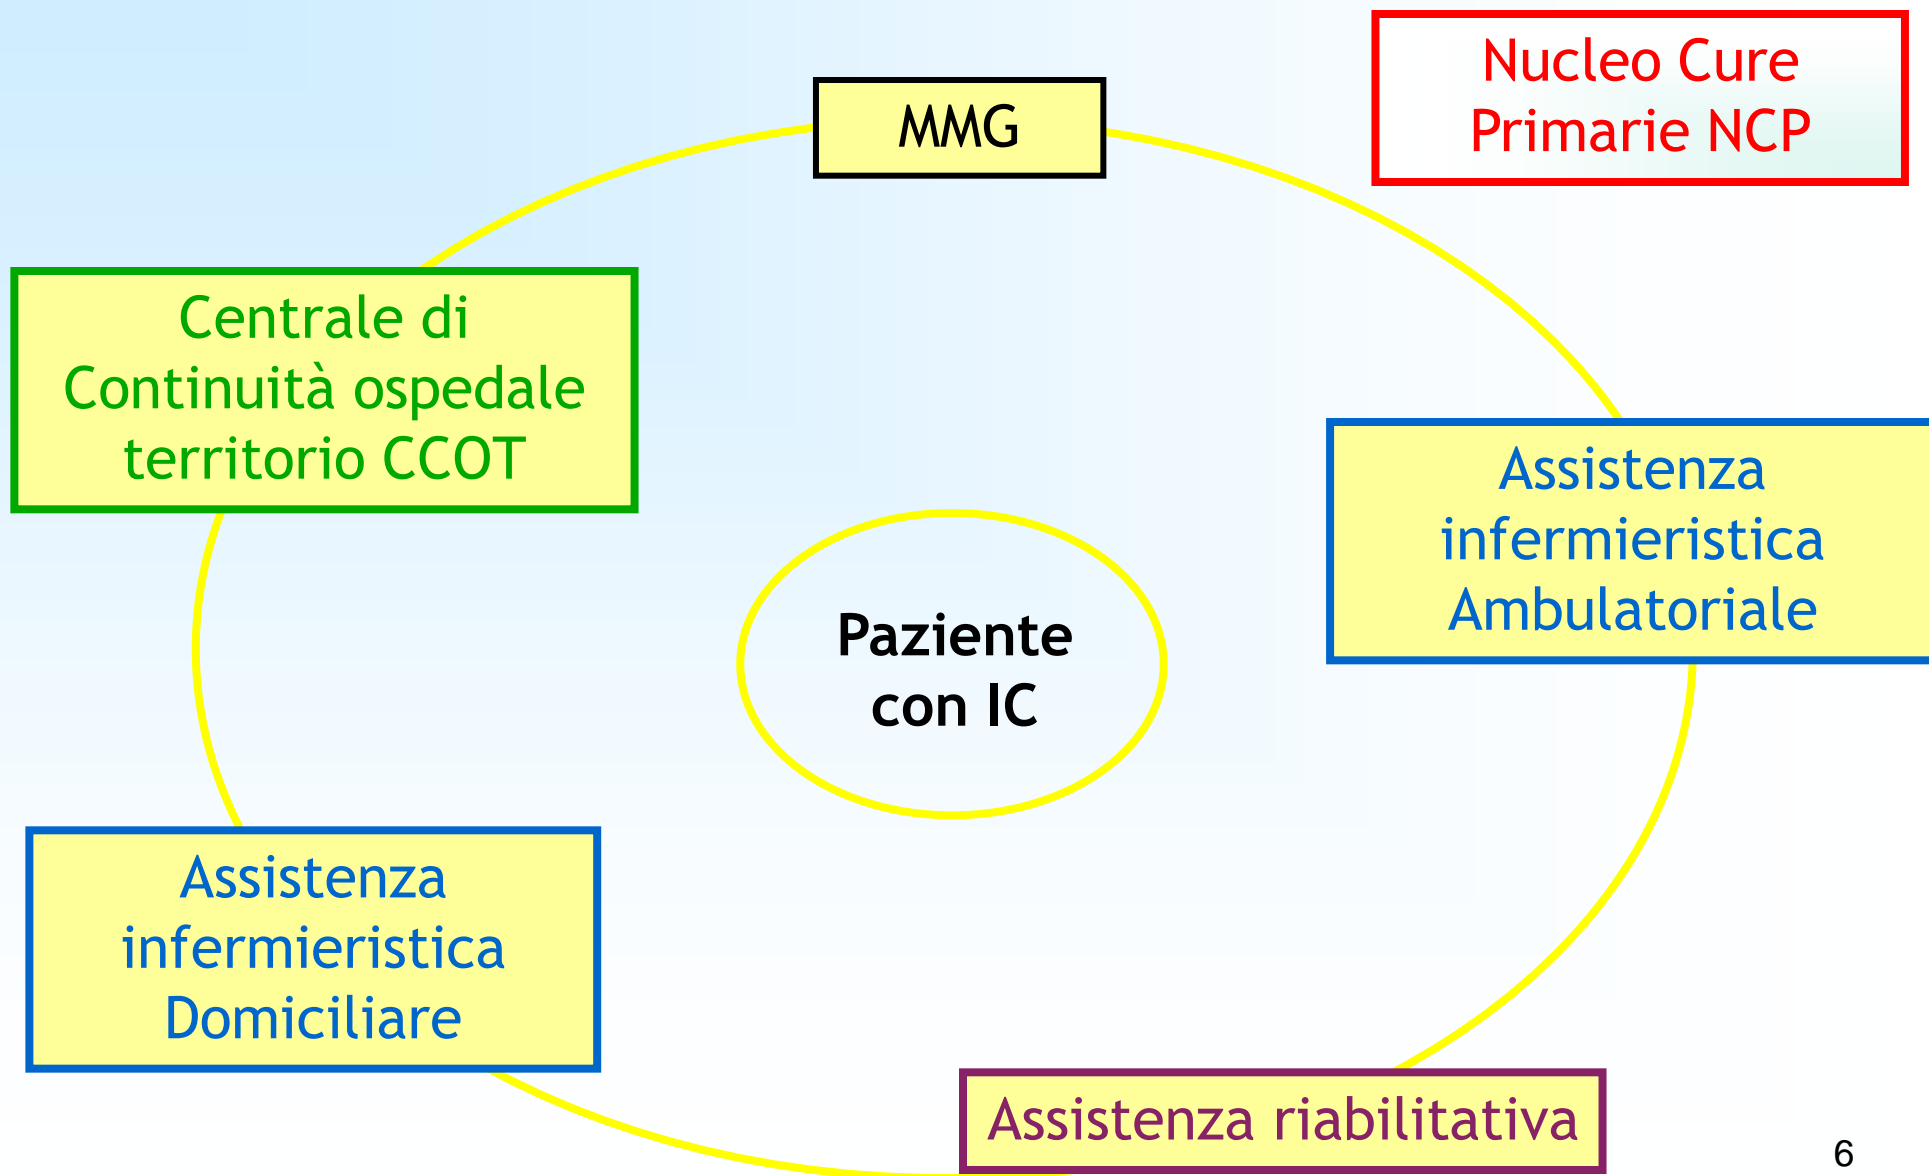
Nucleo Cure Primarie NCP

MMG

Centrale di Continuità ospedale territorio CCOT

Assistenza infermieristica Ambulatoriale

Paziente con IC

Assistenza infermieristica Domiciliare

Assistenza riabilitativa

6